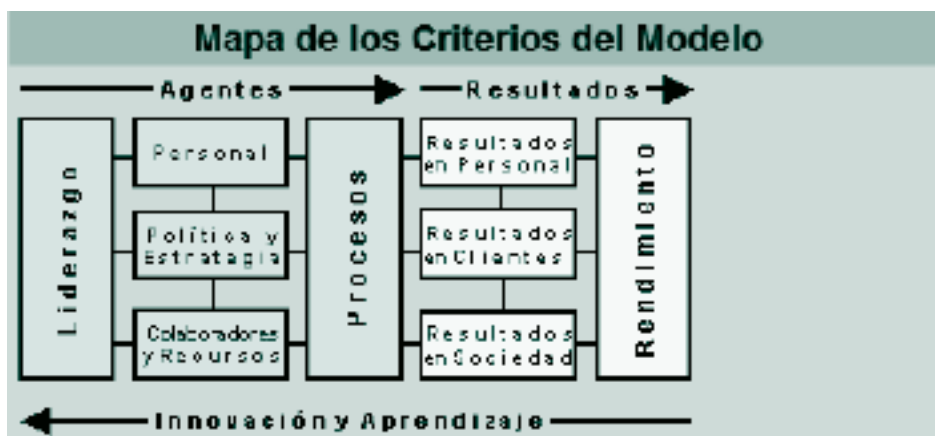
Mapa de los Criterios del Modelo

Agentes

Resultados

Liderazgo

Personal

Política y Estrategia

Colaboradores y Recursos

Procesos

Resultados en Personal

Resultados en Clientes

Resultados en Sociedad

Rendimiento

Innovación y Aprendizaje